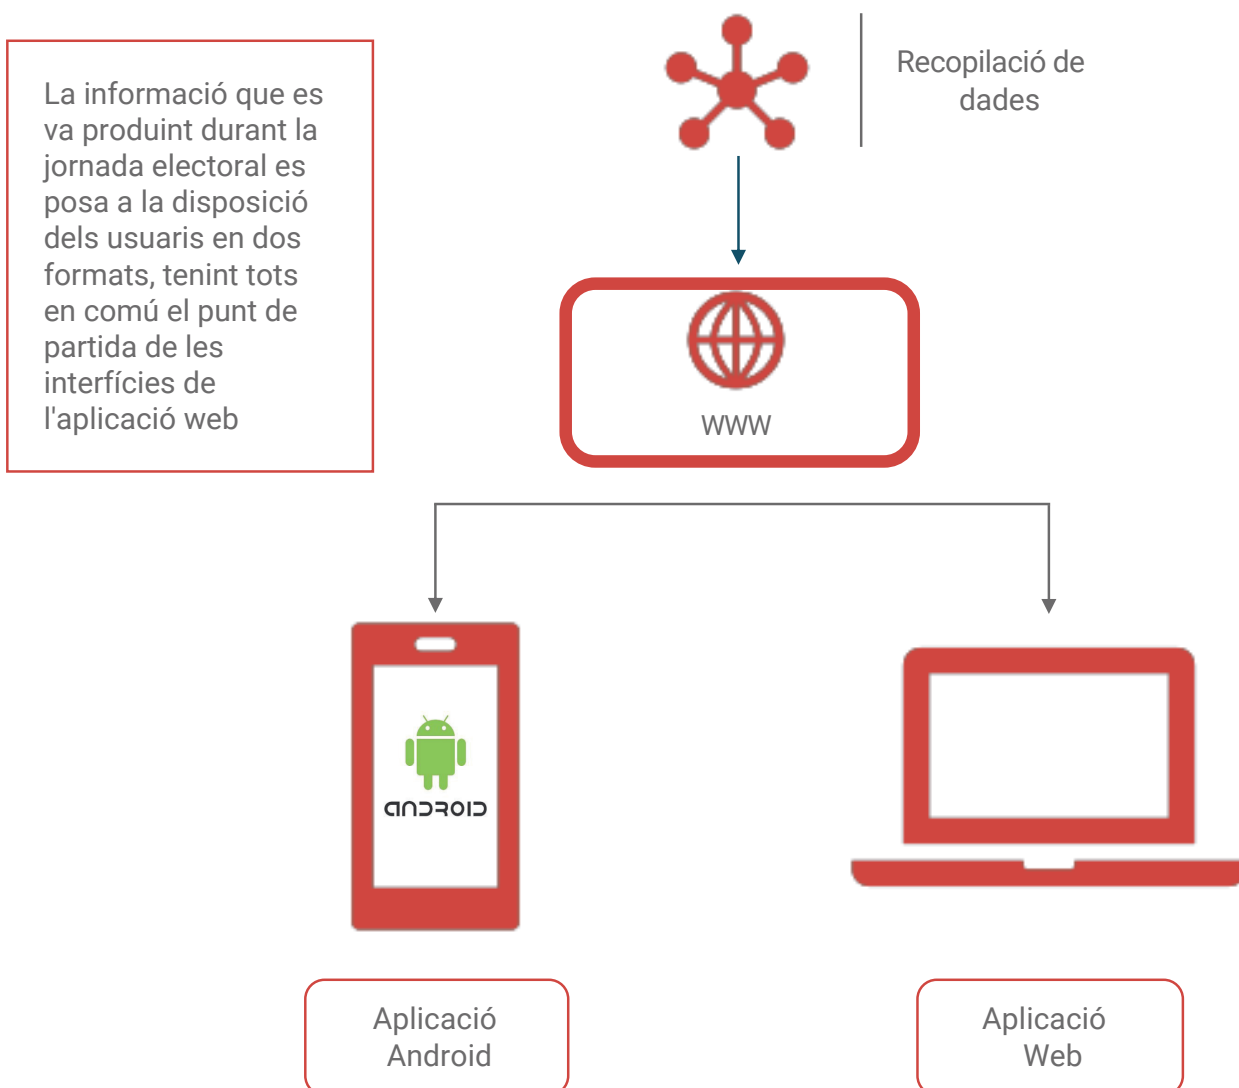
La informació que es va produint durant la jornada electoral es posa a la disposició dels usuaris en dos formats, tenint tots en comú el punt de partida de les interfícies de l'aplicació web

Recopilació de dades

WWW

ANDROID

Aplicació Android

Aplicació Web